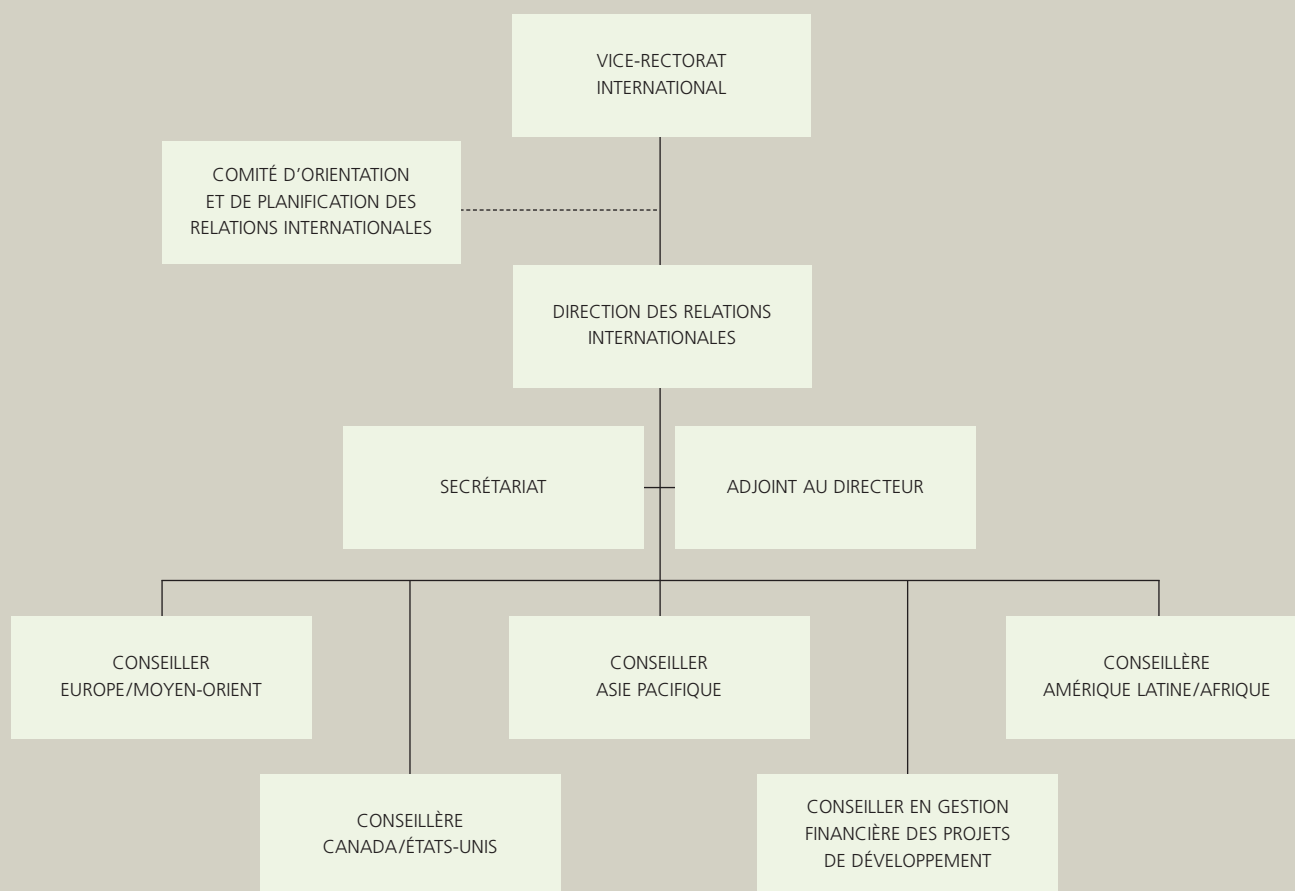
VICE-RECTORAT INTERNATIONAL

COMITÉ D'ORIENTATION ET DE PLANIFICATION DES RELATIONS INTERNATIONALES

DIRECTION DES RELATIONS INTERNATIONALES

SECRÉTARIAT

ADJOINT AU DIRECTEUR

CONSEILLER EUROPE/MOYEN-ORIENT

CONSEILLER ASIE PACIFIQUE

CONSEILLÈRE AMÉRIQUE LATINE/AFRIQUE

CONSEILLÈRE CANADA/ÉTATS-UNIS

CONSEILLER EN GESTION FINANCIÈRE DES PROJETS DE DÉVELOPPEMENT